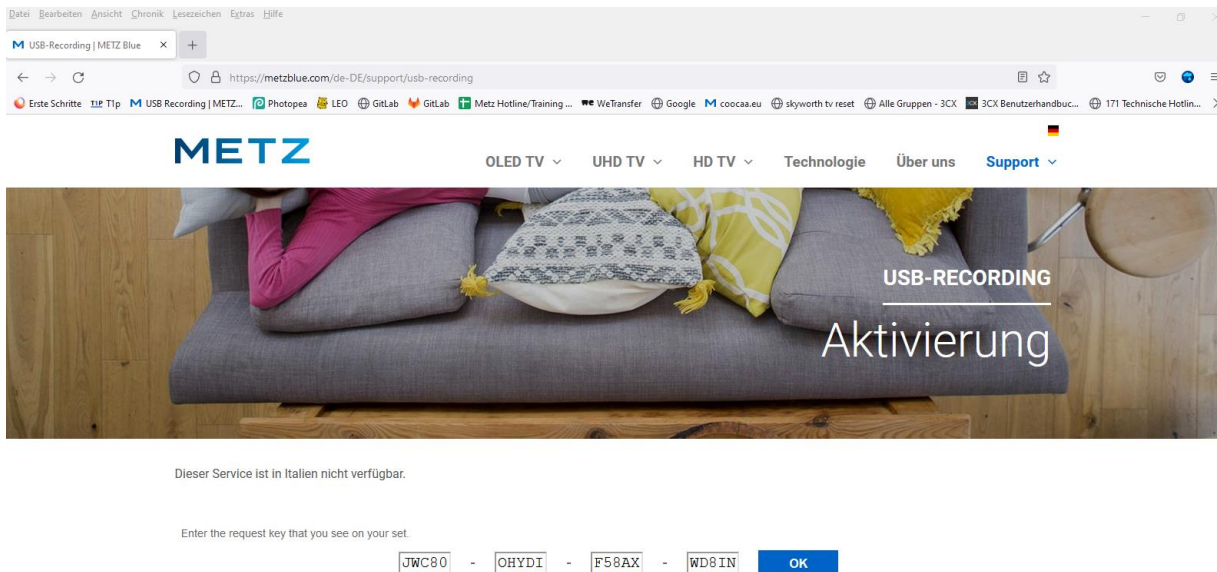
Datei Bearbeiten Ansicht Chronik Lesezeichen Extras Hilfe

USB-Recording | METZ Blue ×

https://metzblue.com/de-DE/support/usb-recording

Erste Schritte T1p USB Recording | METZ... Photopea LEO GitLab GitLab Metz Hotline/Training ... WeTransfer Google coocaa.eu skyworth tv reset Alle Gruppen - 3CX 3CX Benutzerhandbuc... 171 Technische Hotlin...

METZ

OLED TV UHD TV HD TV Technologie Über uns Support

USB-RECORDING

Aktivierung

Dieser Service ist in Italien nicht verfügbar.

Enter the request key that you see on your set.

JWC80 - OHYDI - F58AX - WD8IN OK